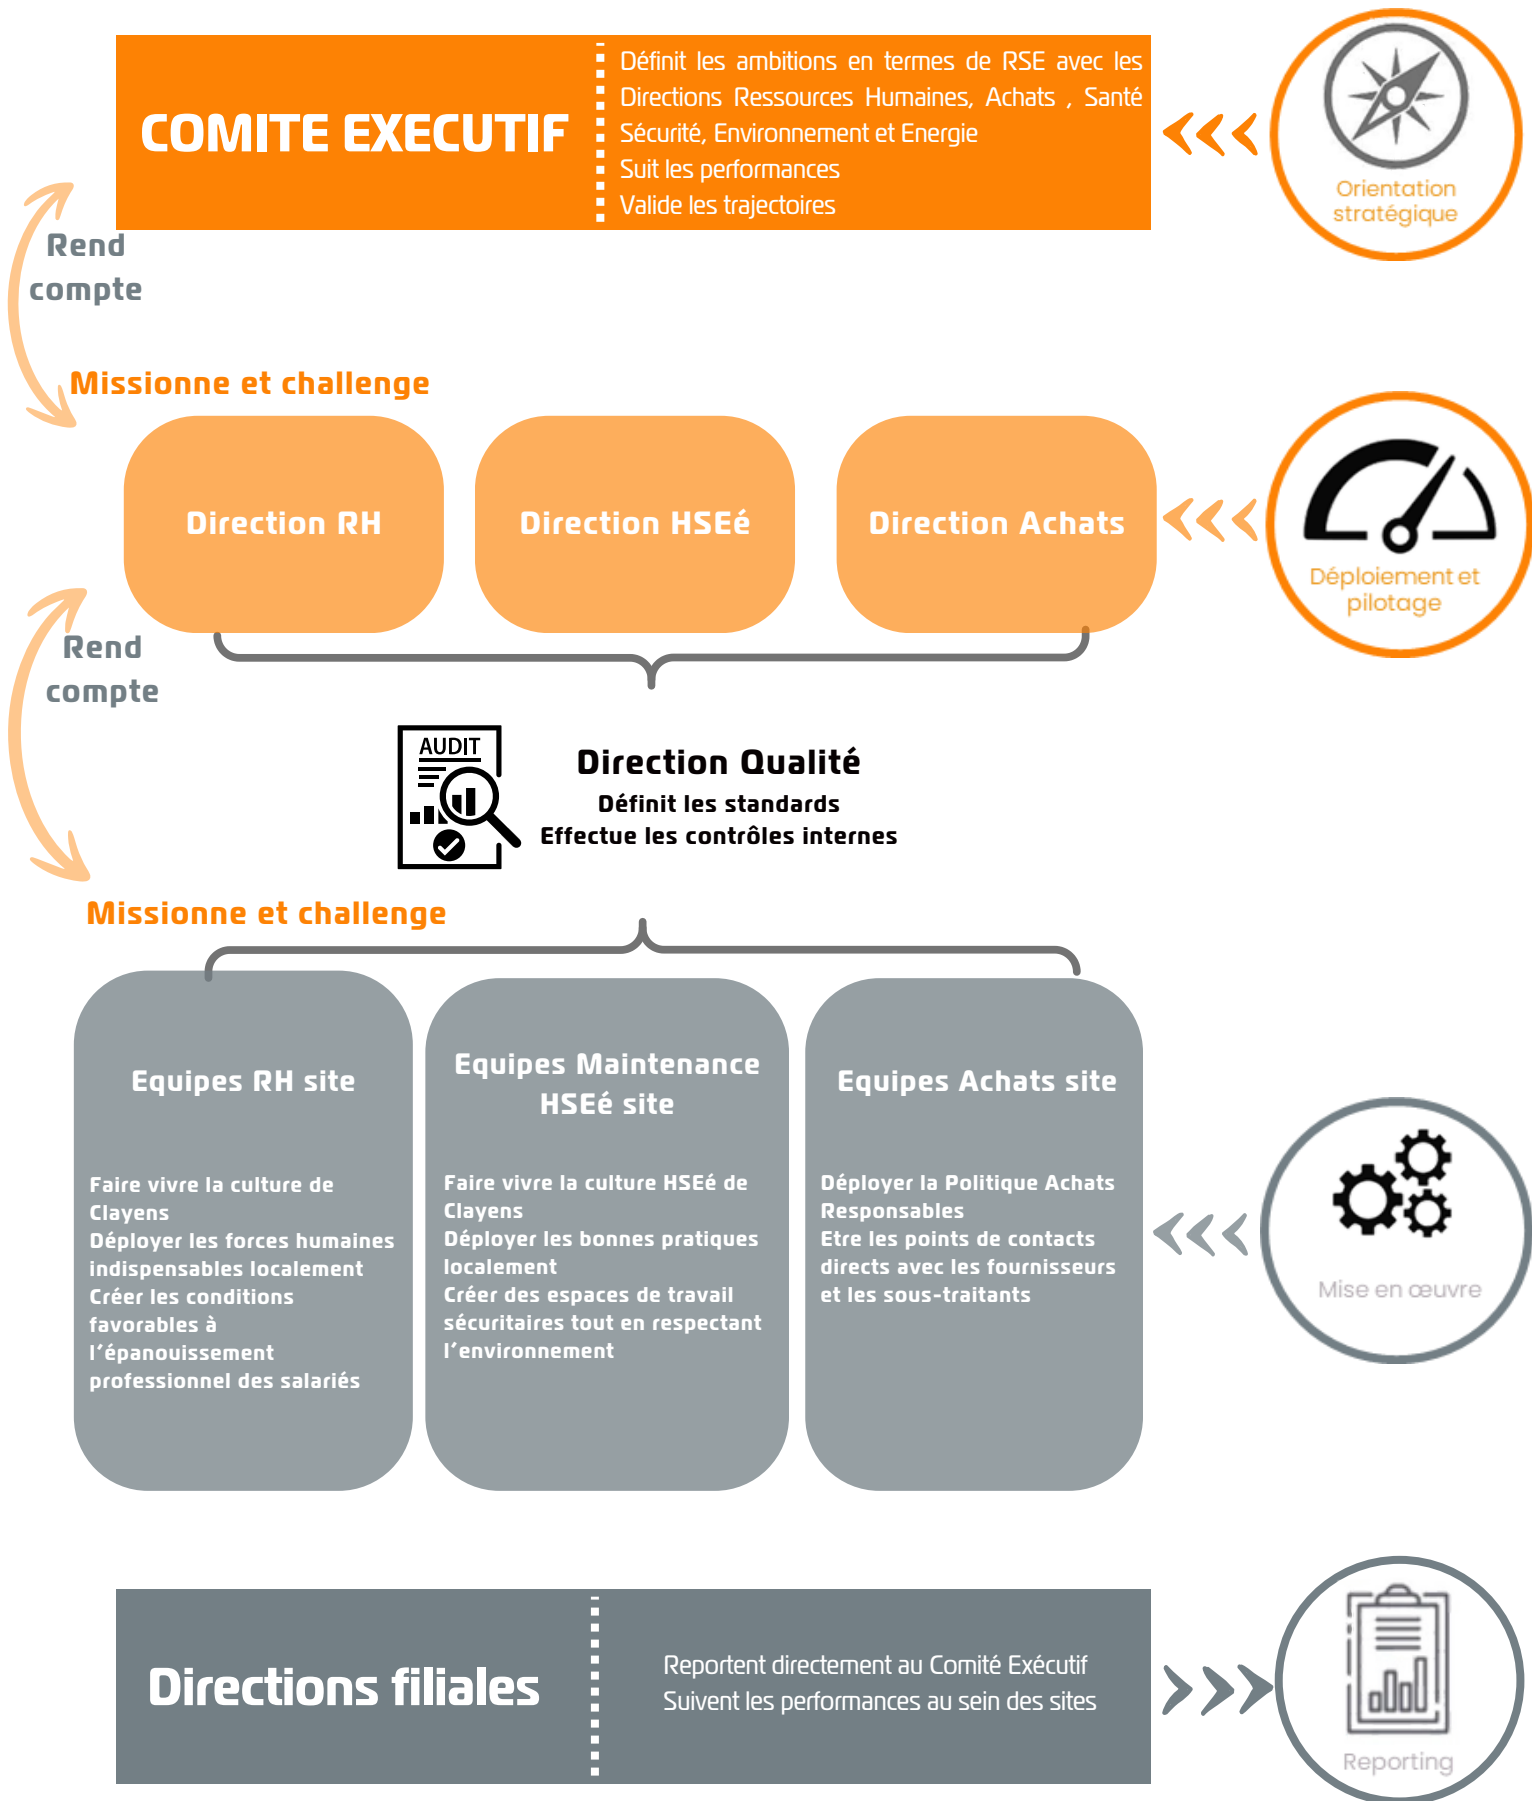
COMITE EXECUTIF

Définit les ambitions en termes de RSE avec les Directions Ressources Humaines, Achats , Santé Sécurité, Environnement et Energie
Suit les performances
Valide les trajectoires

Orientation stratégique

Rend compte

Missionne et challenge

Direction RH

Direction HSEé

Direction Achats

Déploiement et pilotage

Rend compte

AUDIT

Direction Qualité
Définit les standards
Effectue les contrôles internes

Missionne et challenge

Equipes RH site

Faire vivre la culture de Clayens
Déployer les forces humaines indispensables localement
Créer les conditions favorables à l'épanouissement professionnel des salariés

Equipes Maintenance HSEé site

Faire vivre la culture HSEé de Clayens
Déployer les bonnes pratiques localement
Créer des espaces de travail sécuritaires tout en respectant l'environnement

Equipes Achats site

Déployer la Politique Achats Responsables
Etre les points de contacts directs avec les fournisseurs et les sous-traitants

Mise en œuvre

Directions filiales

Reportent directement au Comité Exécutif
Suivent les performances au sein des sites

Reporting